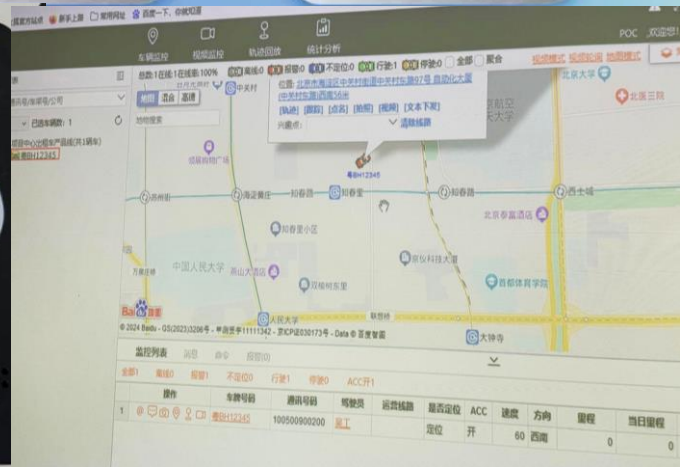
新手上路 常用网址 百度一下，你就知道

车辆监控 视频监控 轨迹回放 统计分析

POC 欢迎您!

视频模式 视频监控 地图模式

总数:1 在线:1 在线率:100% 离线:0 报警:0 不定位:0 行驶:1 停驶:0 全部 聚合

位置: 北京市海淀区中关村街道中关村东路97号 ... 中关村东路 西南 56 米

[轨迹] [跟踪] [点名] [拍照] [视频] [文本下发]

兴趣点: 选取线路

粤BH12345

已选车辆数: 1

粤BH12345

北京大学 北医三院 中关村 海淀黄庄 知春里 知春路 西土城 知春里小区 北京泰富酒店 中国人民大学 人民大学 双榆树东里 京仪科技大厦 首都体育学院 大钟寺 苏州街 万泉庄

© 2024 Baidu - GS(2023)3206号 - 甲测资字11111342 - 京ICP证030173号 - Data © 百度智图

监控列表 消息 命令 报警(0)

全部1 离线0 报警1 不定位0 行驶1 停驶0 ACC开1

| | 操作 | 车牌号码 | 通讯号码 | 驾驶员 | 运营线路 | 是否定位 | ACC | 速度 | 方向 | 里程 | 当日里程 |
|---|---|---|---|---|---|---|---|---|---|---|---|
| 1 | | 粤BH12345 | 100500900200 | 吴工 | | 定位 | 开 | 60 | 西南 | 0 | 0 |